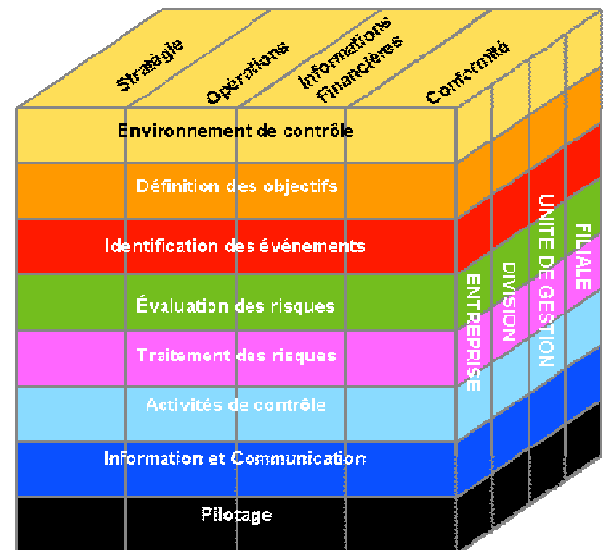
Stratégie

Opérations

Informations financières

Conformité

Environnement de contrôle

Définition des objectifs

Identification des événements

Évaluation des risques

Traitement des risques

Activités de contrôle

Information et Communication

Pilotage

ENTREPRISE

DIVISION

UNITE DE GESTION

FILIALE